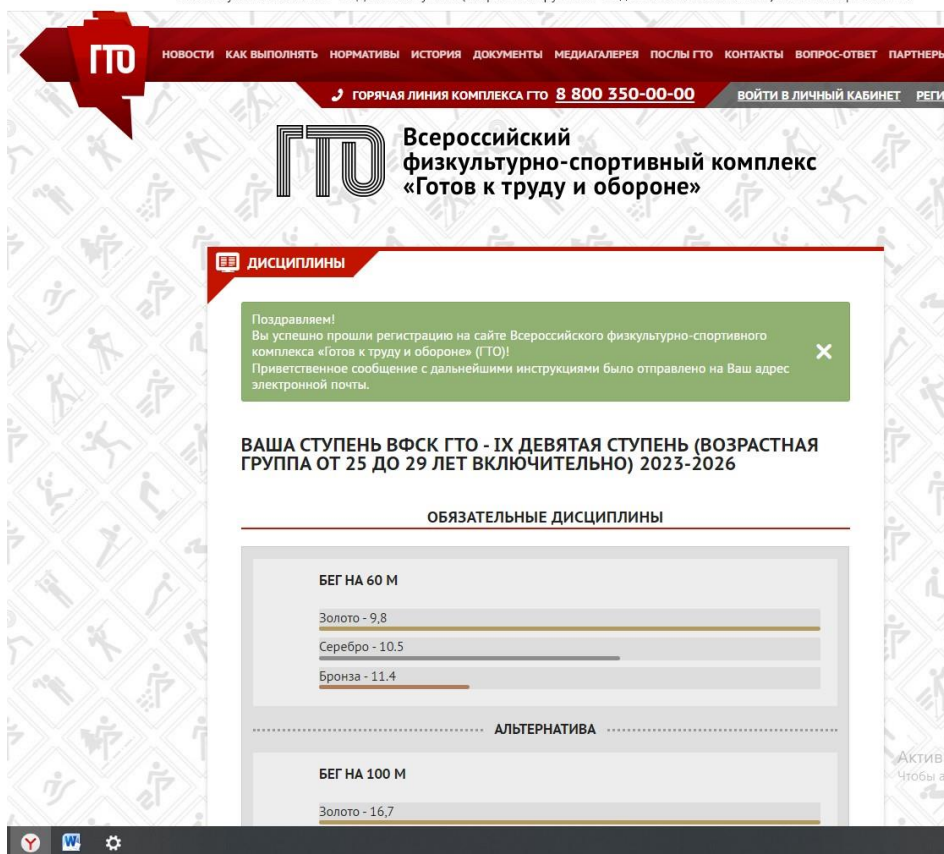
ГТО НОВОСТИ КАК ВЫПОЛНЯТЬ НОРМАТИВЫ ИСТОРИЯ ДОКУМЕНТЫ МЕДИАГАЛЕРЕЯ ПОСЛЫ ГТО КОНТАКТЫ ВОПРОС-ОТВЕТ ПАРТНЕРЫ

ГОРЯЧАЯ ЛИНИЯ КОМПЛЕКСА ГТО 8 800 350-00-00 ВОЙТИ В ЛИЧНЫЙ КАБИНЕТ РЕГИ

ГТО Всероссийский физкультурно-спортивный комплекс «Готов к труду и обороне»

ДИСЦИПЛИНЫ

Поздравляем!
Вы успешно прошли регистрацию на сайте Всероссийского физкультурно-спортивного комплекса «Готов к труду и обороне» (ГТО)!
Приветственное сообщение с дальнейшими инструкциями было отправлено на Ваш адрес электронной почты.

ВАША СТУПЕНЬ ВФСК ГТО - IX ДЕВЯТАЯ СТУПЕНЬ (ВОЗРАСТНАЯ ГРУППА ОТ 25 ДО 29 ЛЕТ ВКЛЮЧИТЕЛЬНО) 2023-2026

ОБЯЗАТЕЛЬНЫЕ ДИСЦИПЛИНЫ

БЕГ НА 60 М

Золото - 9,8

Серебро - 10.5

Бронза - 11.4

АЛЬТЕРНАТИВА

БЕГ НА 100 М

Золото - 16,7

Актив
Чтобы а